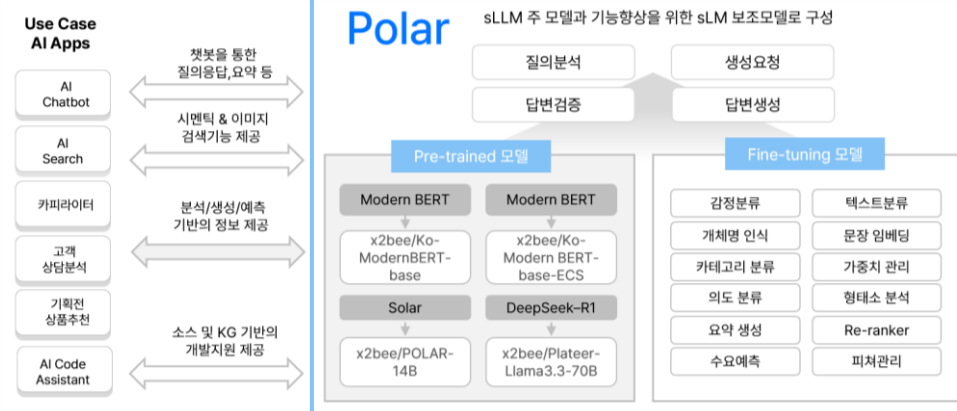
Use Case
AI Apps

AI Chatbot

AI Search

카피라이터

고객 상담분석

기획전 상품추천

AI Code Assistant

챗봇을 통한 질의응답,요약 등

시멘틱 & 이미지 검색기능 제공

분석/생성/예측 기반의 정보 제공

소스 및 KG 기반의 개발지원 제공

Polar

sLLM 주 모델과 기능향상을 위한 sLM 보조모델로 구성

질의분석

생성요청

답변검증

답변생성

Pre-trained 모델

Modern BERT

x2bee/Ko-ModernBERT-base

Modern BERT

x2bee/Ko-Modern BERT-base-ECS

Solar

x2bee/POLAR-14B

DeepSeek-R1

x2bee/Plateer-Llama3.3-70B

Fine-tuning 모델

감정분류

텍스트분류

개체명 인식

문장 임베딩

카테고리 분류

가중치 관리

의도 분류

형태소 분석

요약 생성

Re-ranker

수요예측

피쳐관리